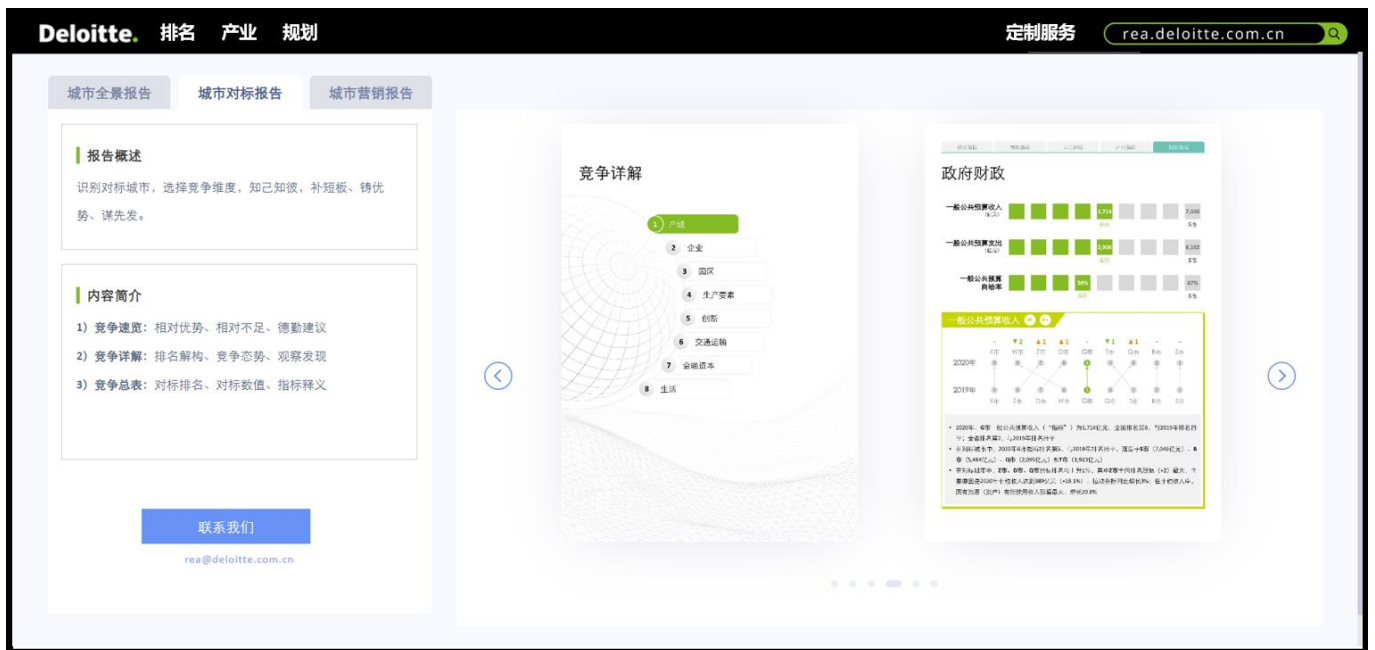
Deloitte. 排名 产业 规划

定制服务 rea.deloitte.com.cn

城市全景报告 城市对标报告 城市营销报告

报告概述

识别对标城市，选择竞争维度，知己知彼，补短板、铸优势、谋先发。

内容简介

1）竞争速览：相对优势、相对不足、德勤建议

2）竞争详解：排名解构、竞争态势、观察发现

3）竞争总表：对标排名、对标数值、指标释义

联系我们

rea@deloitte.com.cn

竞争详解

1 产城

2 企业

3 园区

4 生产要素

5 创新

6 交通运输

7 金融资本

8 生活

政府财政

一般公共预算收入

一般公共预算支出

一般公共预算自给率

一般公共预算收入

2020年

2019年

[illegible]